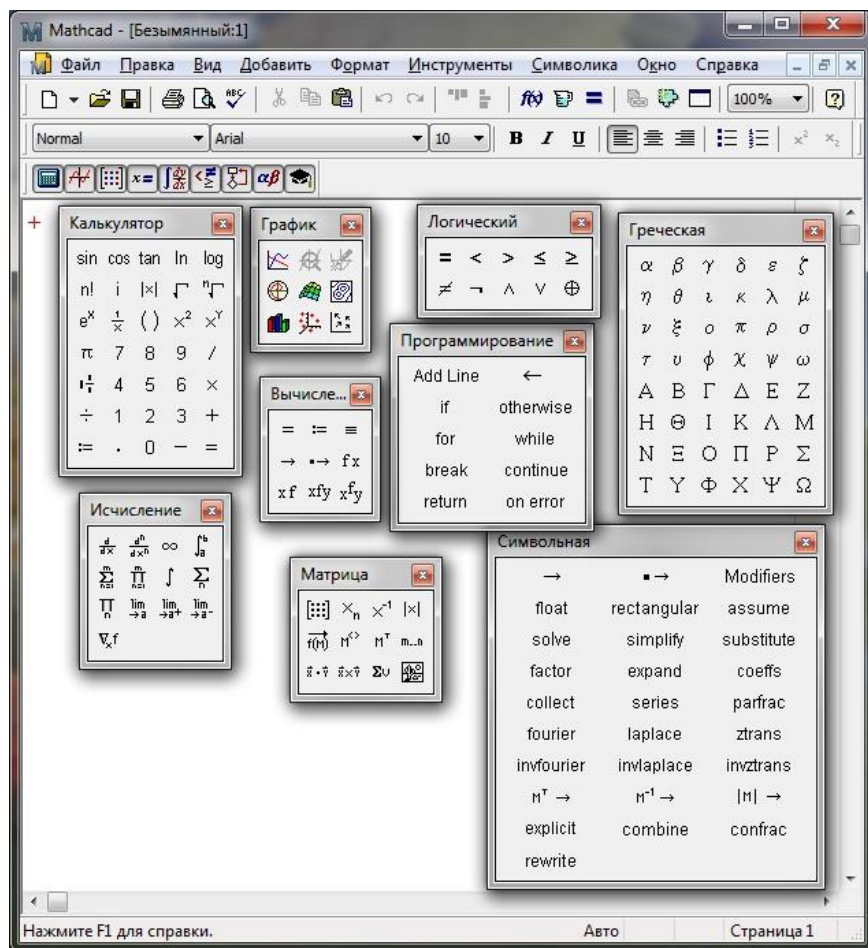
Mathcad - [Безымянный:1]

Файл Правка Вид Добавить Формат Инструменты Символика Окно Справка

100%

Normal Arial 10 B I U

Калькулятор
sin cos tan ln log
n! i |x| $\sqrt{}$ $\sqrt[n]{}$
$e^x$ $\frac{1}{x}$ ( ) $x^2$ $x^Y$
π 7 8 9 /
4 5 6 ×
÷ 1 2 3 +
:= . 0 − =

График

Логический
= < > ≤ ≥
≠ ¬ ∧ ∨ ⊕

Греческая
α β γ δ ε ζ
η θ ι κ λ μ
ν ξ ο π ρ σ
τ υ ϕ χ ψ ω
Α Β Γ Δ Ε Ζ
Η Θ Ι Κ Λ Μ
Ν Ξ Ο Π Ρ Σ
Τ Υ Φ Χ Ψ Ω

Программирование
Add Line ←
if otherwise
for while
break continue
return on error

Вычисле...
= := ≡
→ •→ fx
xf xfy $x^f y$

Исчисление
$\frac{d}{dx}$ $\frac{d^n}{dx^n}$ ∞ $\int_a^b$
$\sum_{n=1}^{m}$ $\prod_{n=1}^{m}$ ∫ $\sum_n$
$\prod_n$ $\lim_{\to a}$ $\lim_{\to a^+}$ $\lim_{\to a^-}$
$\nabla_x f$

Матрица
$X_n$ $X^{-1}$ |x|
$M^{<>}$ $M^T$ m..n
Συ

Символьная
→ •→ Modifiers
float rectangular assume
solve simplify substitute
factor expand coeffs
collect series parfrac
fourier laplace ztrans
invfourier invlaplace invztrans
$M^T$ → $M^{-1}$ → |M| →
explicit combine confrac
rewrite

Нажмите F1 для справки. Авто Страница 1